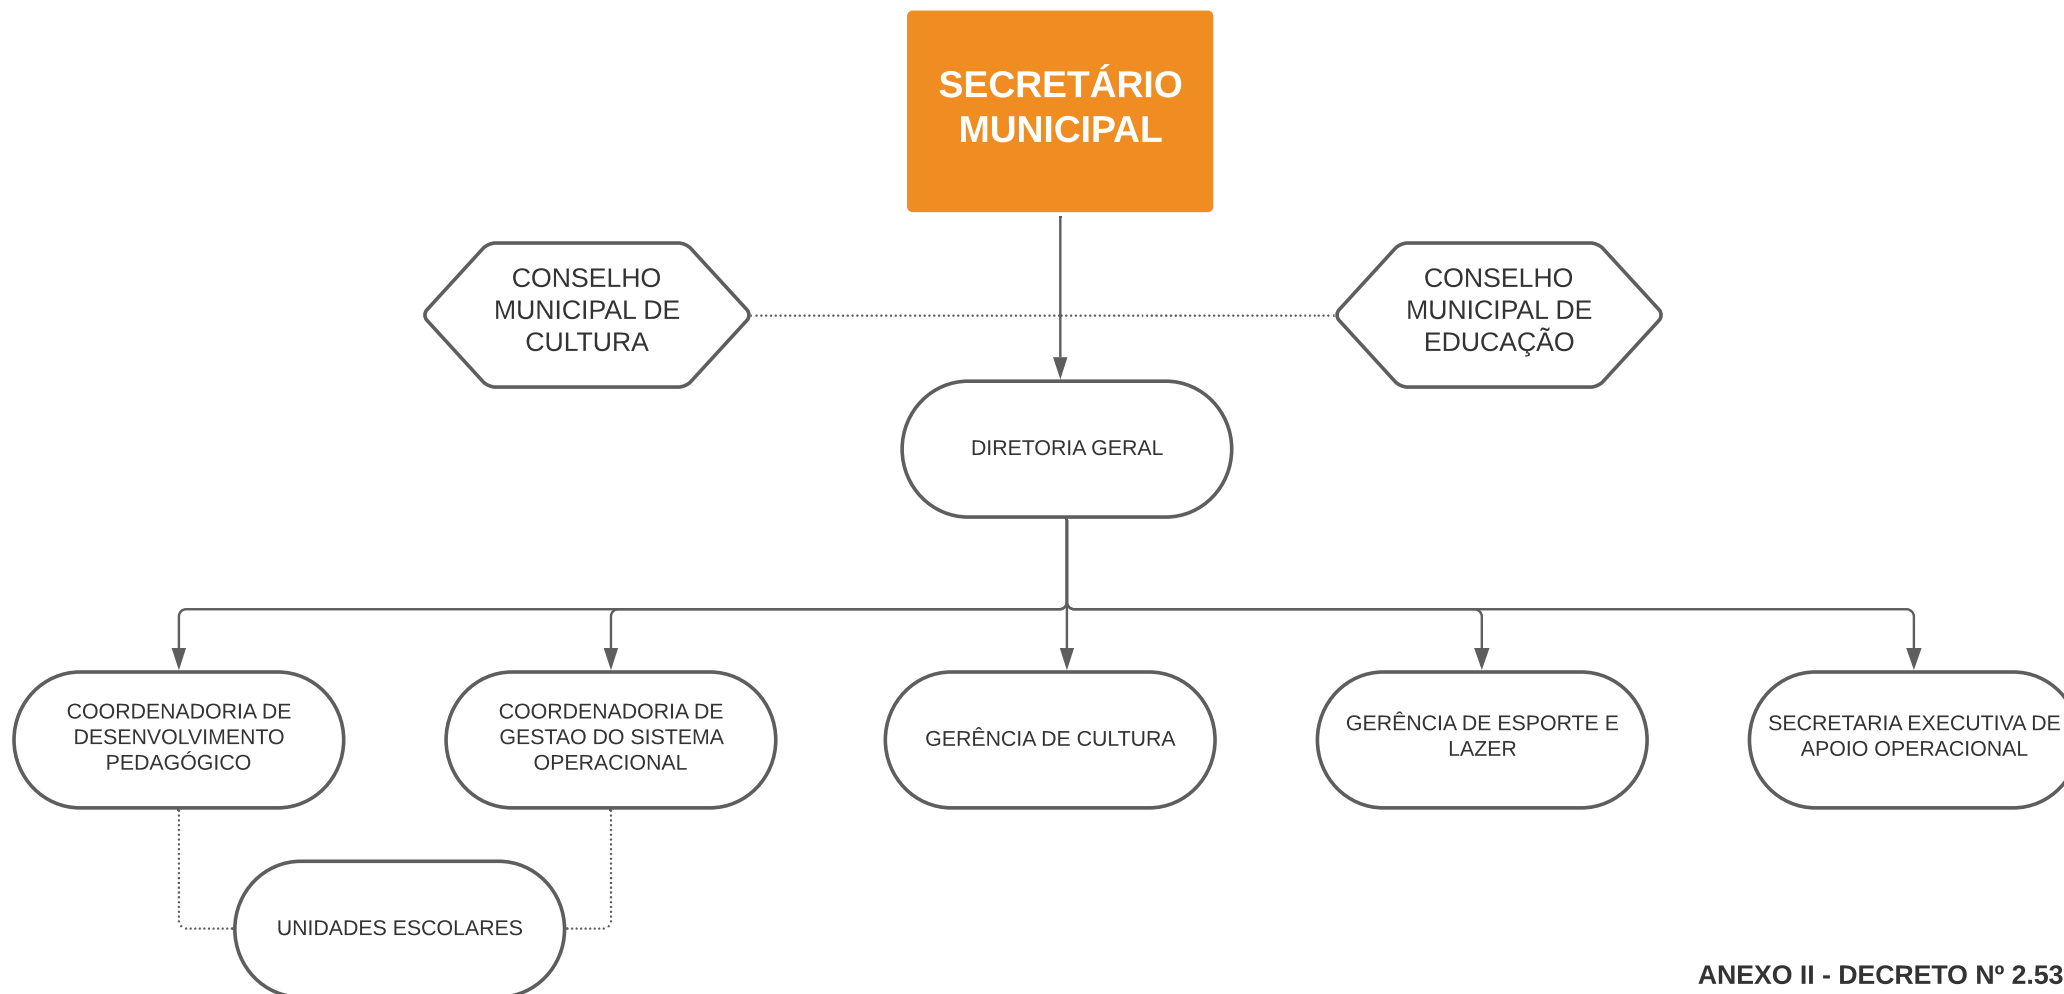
SECRETÁRIO MUNICIPAL

CONSELHO MUNICIPAL DE CULTURA

CONSELHO MUNICIPAL DE EDUCAÇÃO

DIRETORIA GERAL

COORDENADORIA DE DESENVOLVIMENTO PEDAGÓGICO

COORDENADORIA DE GESTAO DO SISTEMA OPERACIONAL

GERÊNCIA DE CULTURA

GERÊNCIA DE ESPORTE E LAZER

SECRETARIA EXECUTIVA DE APOIO OPERACIONAL

UNIDADES ESCOLARES

ANEXO II - DECRETO Nº 2.53